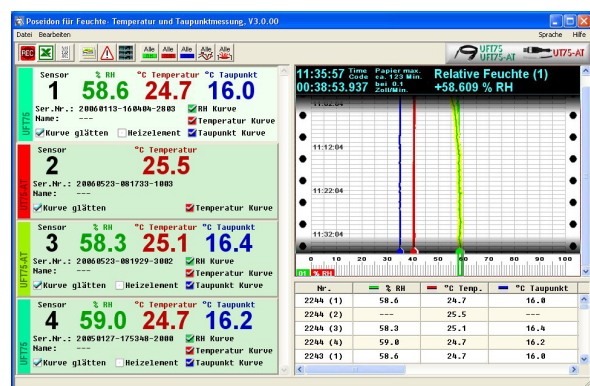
Poseidon für Feuchte- Temperatur und Taupunktmessung, V3.0.00

Datei Bearbeiten

Sprache Hilfe

REC

Alle Alle Alle Alle Alle

UFT75 UFT75-AT UT75-AT

UFT75

Sensor % RH °C Temperatur °C Taupunkt

1 58.6 24.7 16.0

Ser.Nr.: 20060113-160404-2003 RH Kurve

Name: --- Temperatur Kurve

Kurve glätten Heizelement Taupunkt Kurve

UT75-AT

Sensor °C Temperatur

2 25.5

Ser.Nr.: 20060523-081733-1003

Name: ---

Kurve glätten Temperatur Kurve

UFT75-AT

Sensor % RH °C Temperatur °C Taupunkt

3 58.3 25.1 16.4

Ser.Nr.: 20060523-081929-3002 RH Kurve

Name: --- Temperatur Kurve

Kurve glätten Heizelement Taupunkt Kurve

UFT75

Sensor % RH °C Temperatur °C Taupunkt

4 59.0 24.7 16.2

Ser.Nr.: 20050127-175348-2000 RH Kurve

Name: --- Temperatur Kurve

Kurve glätten Heizelement Taupunkt Kurve

11:35:57 Time Code Papier max. ca. 123 Min. bei 0.1 Zoll/Min.

00:38:53.937

Relative Feuchte (1)

+58.609 % RH

11:12:04

11:22:04

11:32:04

0 10 20 30 40 50 60 70 80 90 100

01 % RH

| Nr. | % RH | °C Temp. | °C Taupunkt |
|---|---|---|---|
| 2244 (1) | 58.6 | 24.7 | 16.0 |
| 2244 (2) | --- | 25.5 | --- |
| 2244 (3) | 58.3 | 25.1 | 16.4 |
| 2244 (4) | 59.0 | 24.7 | 16.2 |
| 2243 (1) | 58.6 | 24.7 | 16.0 |